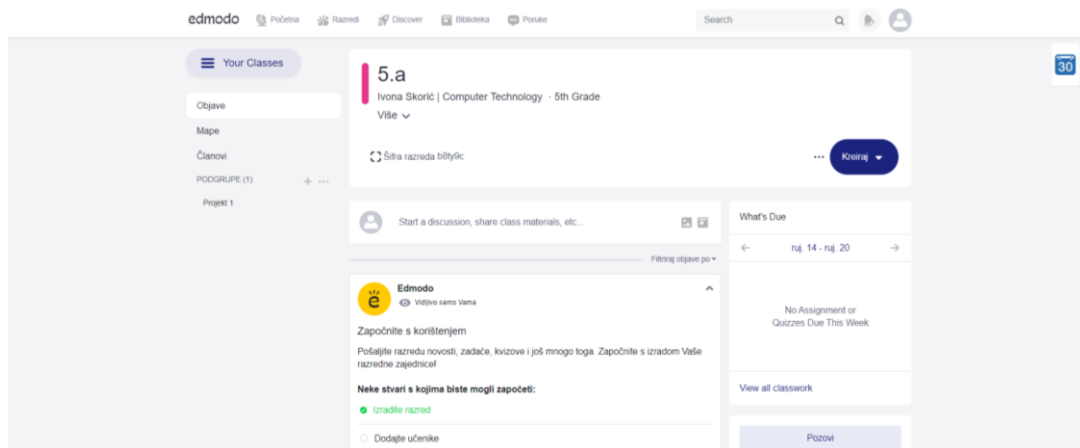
edmodo Početna Razredi Discover Biblioteka Poruke

Search

30

Your Classes

Objave

Mape

Članovi

PODGRUPE (1)

Projekt 1

5.a

Ivona Skorić | Computer Technology · 5th Grade

Više

Šifra razreda b8ty9c

Kreiraj

Start a discussion, share class materials, etc...

Filtriraj objave po

Edmodo

Vidljivo samo Vama

Započnite s korištenjem

Pošaljite razredu novosti, zadaće, kvizove i još mnogo toga. Započnite s izradom Vaše razredne zajednice!

Neke stvari s kojima biste mogli započeti:

Izradite razred

Dodajte učenike

What's Due

ruj. 14 - ruj. 20

No Assignment or Quizzes Due This Week

View all classwork

Pozovi